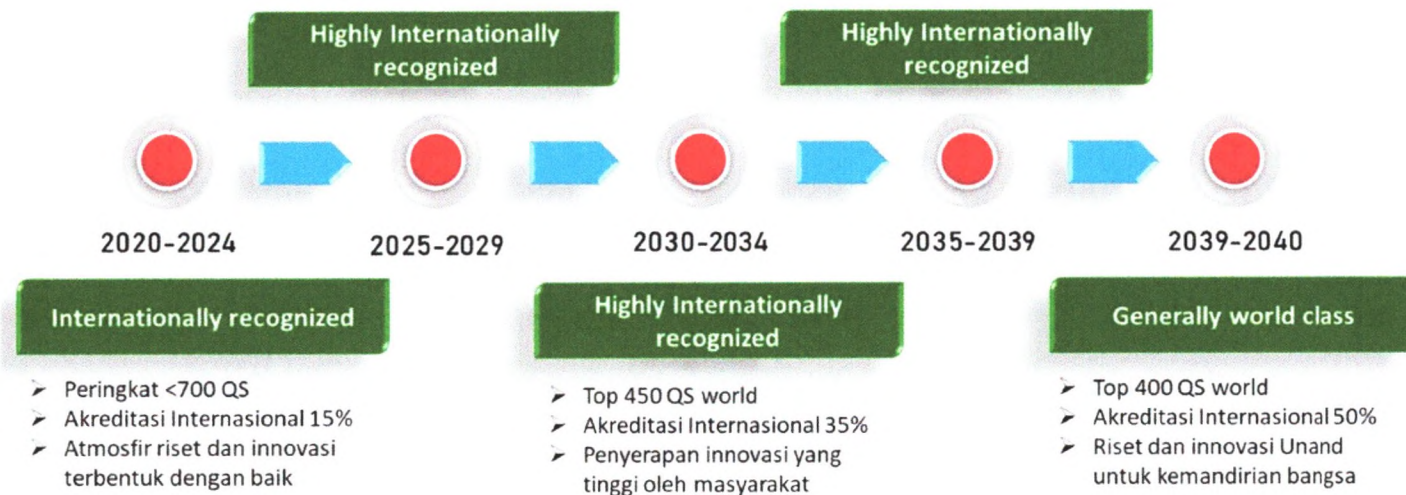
Highly Internationally recognized

Highly Internationally recognized

2020-2024

2025-2029

2030-2034

2035-2039

2039-2040

Internationally recognized

➢ Peringkat <700 QS
➢ Akreditasi Internasional 15%
➢ Atmosfir riset dan innovasi terbentuk dengan baik

Highly Internationally recognized

➢ Top 450 QS world
➢ Akreditasi Internasional 35%
➢ Penyerapan innovasi yang tinggi oleh masyarakat

Generally world class

➢ Top 400 QS world
➢ Akreditasi Internasional 50%
➢ Riset dan innovasi Unand untuk kemandirian bangsa